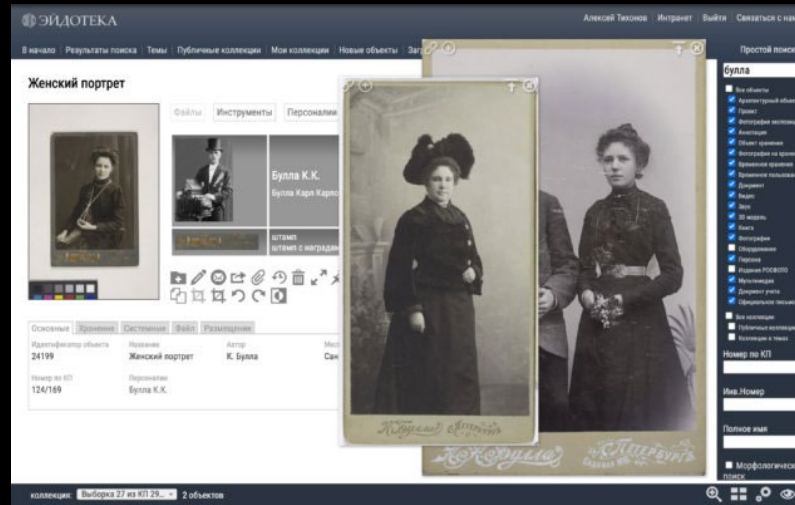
ЭЙДОТЕКА

Алексей Тихонов | Интранет | Выйти | Связаться с нам

В начало | Результаты поиска | Темы | Публичные коллекции | Мои коллекции | Новые объекты | Заг

Простой поиск

Женский портрет

Файлы | Инструменты | Персоналии

Булла К.К.
Булла Карл Карло

штамп
штамп с наградам

Основные | Хранение | Системные | Файл | Размещение

Идентификатор объекта
24199

Название
Женский портрет

Автор
К. Булла

Мес
Сан

Номер по КП
124/169

Персоналии
Булла К.К.

булла

Все объекты
Архитектурный объект
Проект
Фотография экспозиц
Аннотация
Объект хранения
Фотография на хране
Временное хранение
Временное пользован
Документ
Видео
Звук
3D модель
Книга
Фотография
Оборудование
Персона
Издания РОСФОТО
Мультимедиа
Документ учета
Официальное письмо

Все коллекции
Публичные коллекции
Коллекции в темах

Номер по КП

Инв.Номер

Полное имя

Морфологический поиск

К.Булла С.Петербург

К.К.Булла С.Петербург

коллекция: Выборка 27 из КП 29... 2 объектов